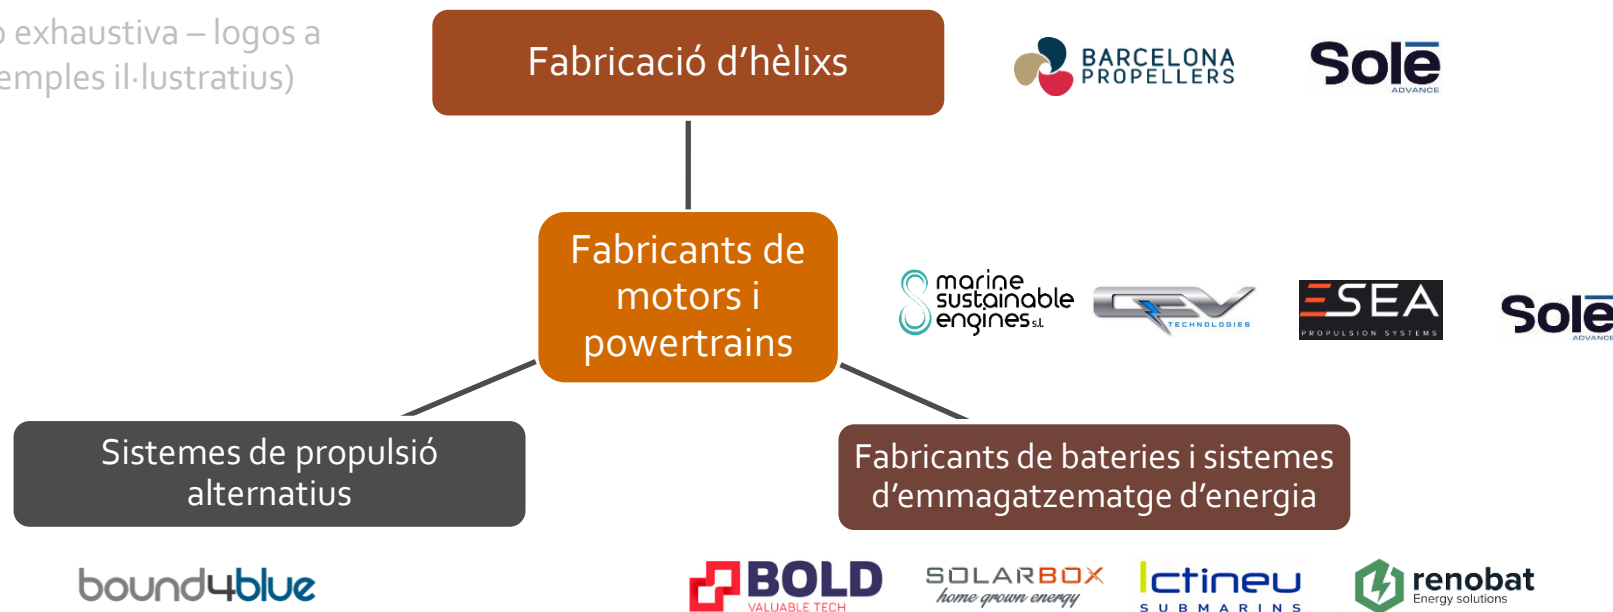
exhaustiva – logos a
emples il·lustratius)

Fabricació d'hèlixs

BARCELONA PROPELLERS

Solé ADVANCE

Fabricants de motors i powertrains

marine sustainable engines S.L.

TECHNOLOGIES

ESEA PROPULSION SYSTEMS

Solé ADVANCE

Sistemes de propulsió alternatius

Fabricants de bateries i sistemes d'emmagatzematge d'energia

bound4blue

BOLD VALUABLE TECH

SOLARBOX home grown energy

Ictineu SUBMARINS

renobat Energy solutions